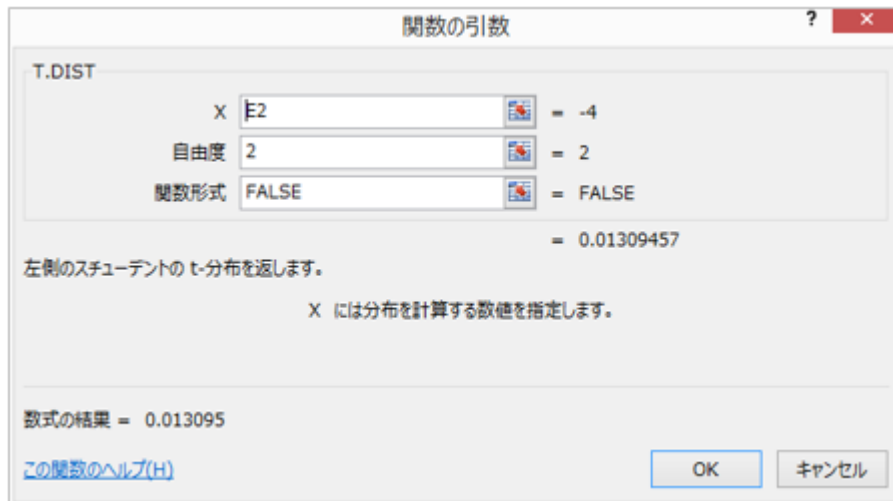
関数の引数

?

T.DIST

X E2 = -4

自由度 2 = 2

関数形式 FALSE = FALSE

= 0.01309457

左側のスチューデントの t-分布を返します。

X には分布を計算する数値を指定します。

数式の結果 = 0.013095

この関数のヘルプ(H)

OK

キャンセル